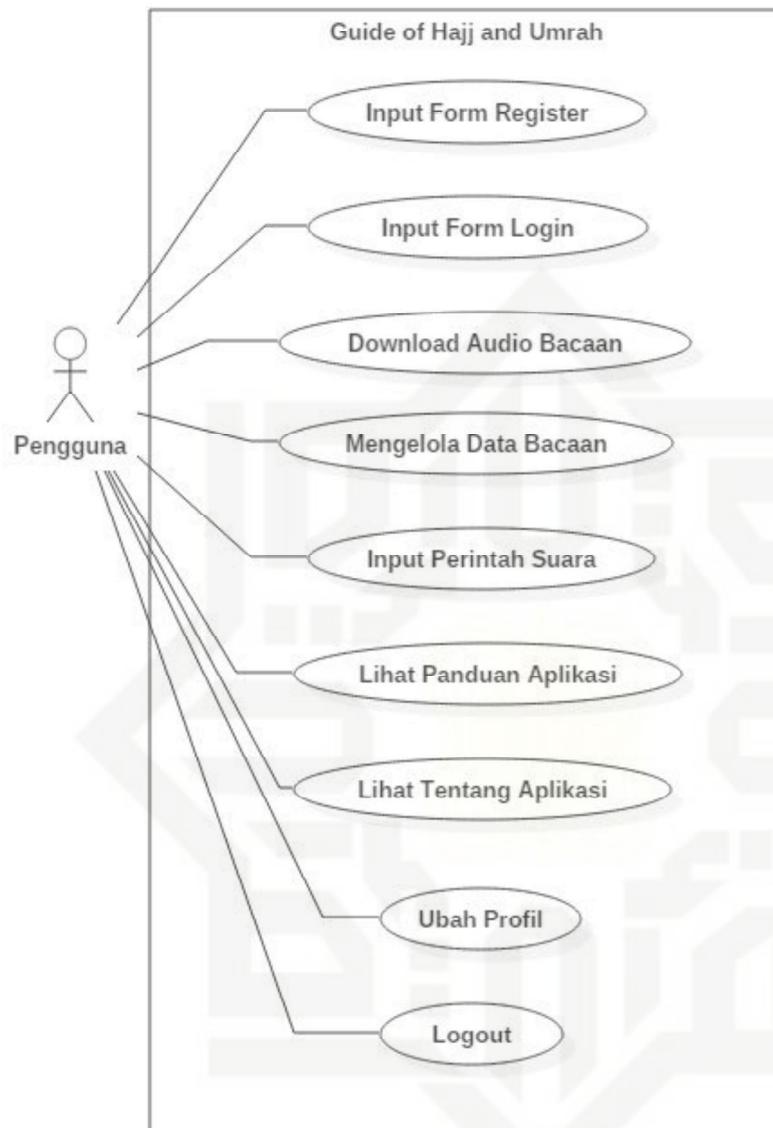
Guide of Hajj and Umrah

Pengguna

Input Form Register

Input Form Login

Download Audio Bacaan

Mengelola Data Bacaan

Input Perintah Suara

Lihat Panduan Aplikasi

Lihat Tentang Aplikasi

Ubah Profil

Logout